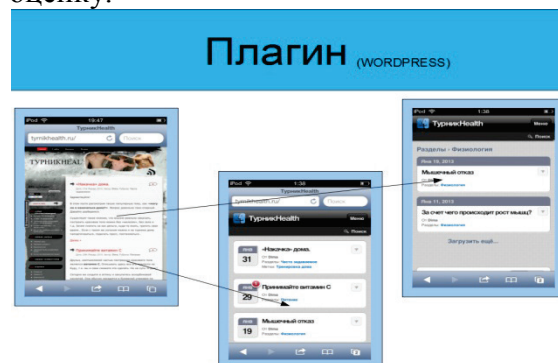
оценку.

Плагин (WORDPRESS)

iPod 19:47
ТурникHealth
turnikhealth.ru/
Поиск
TURNIKHEAL
«Накачка» дома.
Принимайте витамин С

iPod 1:38
ТурникHealth
ТурникHealth
Меню
Поиск
«Накачка» дома.
31
Рубрика: Тренировка дома
Принимайте витамин С
29
Рубрика: Питание
Мышечный отказ
19
Рубрика: Физиология

iPod 1:38
ТурникHealth
Меню
Поиск
Разделы › Физиология
Янв 19, 2013
Мышечный отказ
Рубрика: Физиология
Янв 11, 2013
За счет чего происходит рост мышц?
Рубрика: Физиология
Загрузить ещё...